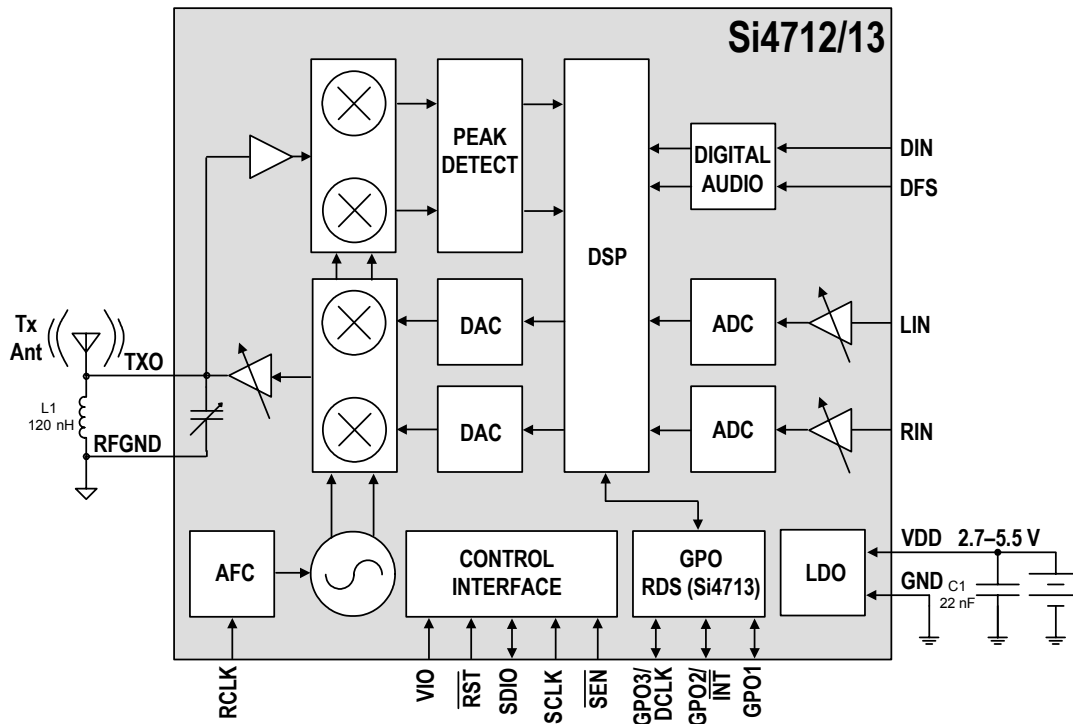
Si4712/13

PEAK DETECT

DSP

DIGITAL AUDIO

DIN

DFS

Tx Ant

TXO

L1 120 nH

RFGND

DAC

DAC

ADC

ADC

LIN

RIN

AFC

CONTROL INTERFACE

GPO RDS (Si4713)

LDO

VDD 2.7–5.5 V

GND

C1 22 nF

RCLK

VIO

$\overline{RST}$

SDIO

SCLK

$\overline{SEN}$

GPO3/ DCLK

GPO2/ $\overline{INT}$

GPO1